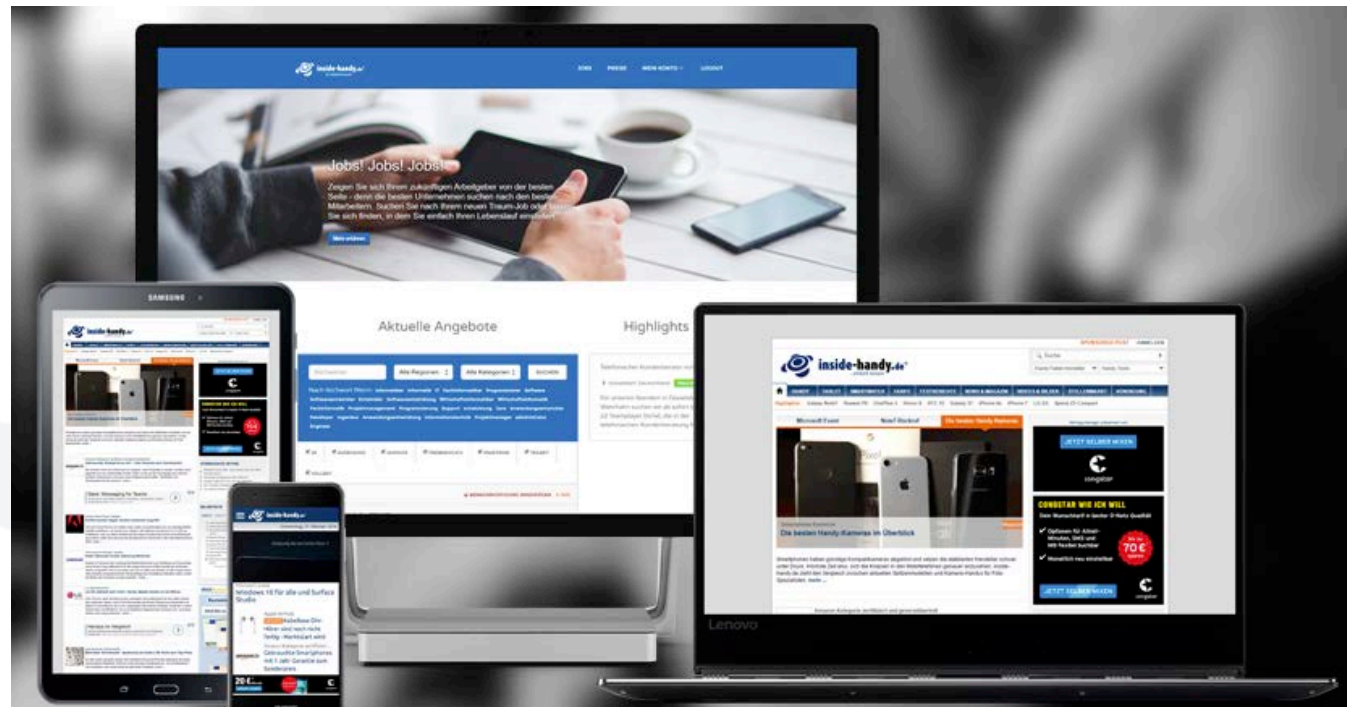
inside-handy.de

JOBS PHASE MEIN KONTO LOGOUT

Jobs! Jobs! Jobs!

Zeigen Sie sich Ihrem zukünftigen Arbeitgeber von der besten Seite - denn die besten Unternehmen suchen nach den besten Mitarbeitern. Suchen Sie nach Ihrem neuen Traum-Job oder lassen Sie sich finden, in dem Sie einfach Ihren Lebenslauf einstellen.

Mehr erfahren

Aktuelle Angebote

Highlights

Alle Regionen

Alle Kategorien

Suchen

SAMSUNG

inside-handy.de

inside-handy.de

Windows 10 für alle und Surface Studio

20 €

Lenovo

inside-handy.de

Suche

HANDY TABLET SMARTWATCH CHARTS TESTBERICHTE NEWS & MAGAZIN VIDEOS & BILDER STELLENMARKT KÜNDIGUNG

Microsoft Event

Nokia Rückkehr

Die besten Handy-Kameras

Die besten Handy-Kameras im Überblick

JETZT SELBER MIXEN

congstar

CONGSTAR WIE ICH WILL

70 €

JETZT SELBER MIXEN

congstar